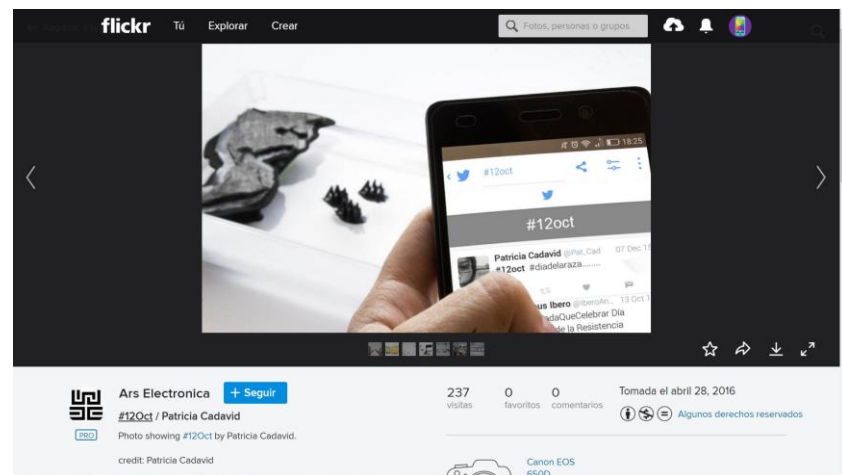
flickr Tú Explorar Crear

Fotos, personas o grupos

18:25

#12oct

#12oct

Patricia Cadavid @Pat_Cad 07 Dec 1

#12oct #diadelaraza......

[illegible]us Ibero @IberoAn... 13 Oct 1

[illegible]adaQueCelebrar Día

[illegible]e la Resistencia

Ars Electronica + Seguir

#12Oct / Patricia Cadavid

PRO

Photo showing #12Oct by Patricia Cadavid.

credit: Patricia Cadavid

237 visitas

0 favoritos

0 comentarios

Tomada el abril 28, 2016

Algunos derechos reservados

Canon EOS 650D